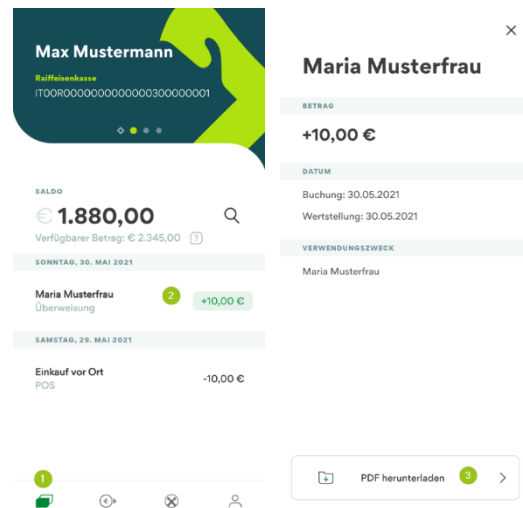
Max Mustermann
Raiffeisenkasse
IT00R000000000000300000001

SALDO
€ 1.880,00
Verfügbarer Betrag: € 2.345,00 ?

SONNTAG, 30. MAI 2021

Maria Musterfrau
Überweisung
2
+10,00 €

SAMSTAG, 29. MAI 2021

Einkauf vor Ort
POS
-10,00 €

1

×

Maria Musterfrau

BETRAG
+10,00 €

DATUM
Buchung: 30.05.2021
Wertstellung: 30.05.2021

VERWENDUNGSZWECK
Maria Musterfrau

PDF herunterladen
3